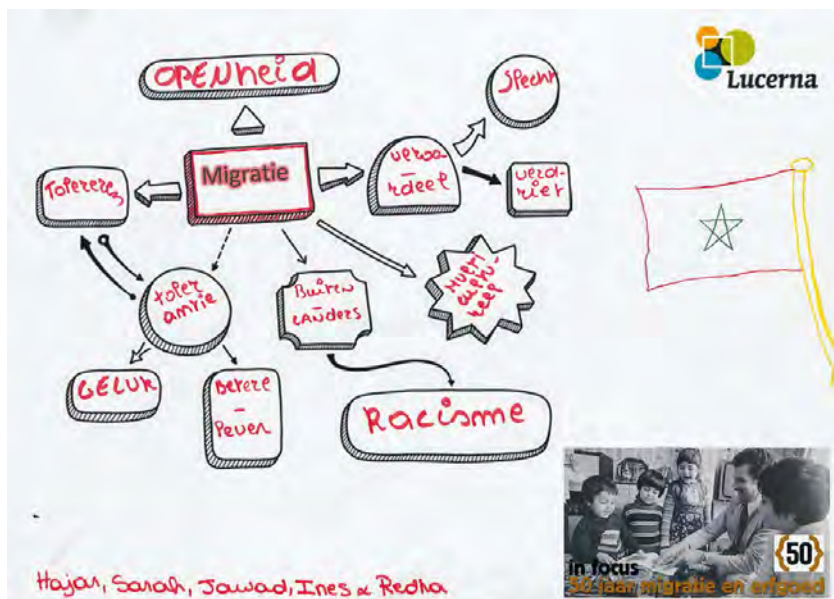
OPENheid

Spechn

Migratie

Tolereren

veroordeel

veroordeler

toleerantie

Buitenlanders

Multicultureel

GELUK

Betere leven

Racisme

Lucerna

In focus
50 jaar migratie en erfgoed

50

Hajar, Sarah, Jawad, Ines & Redha